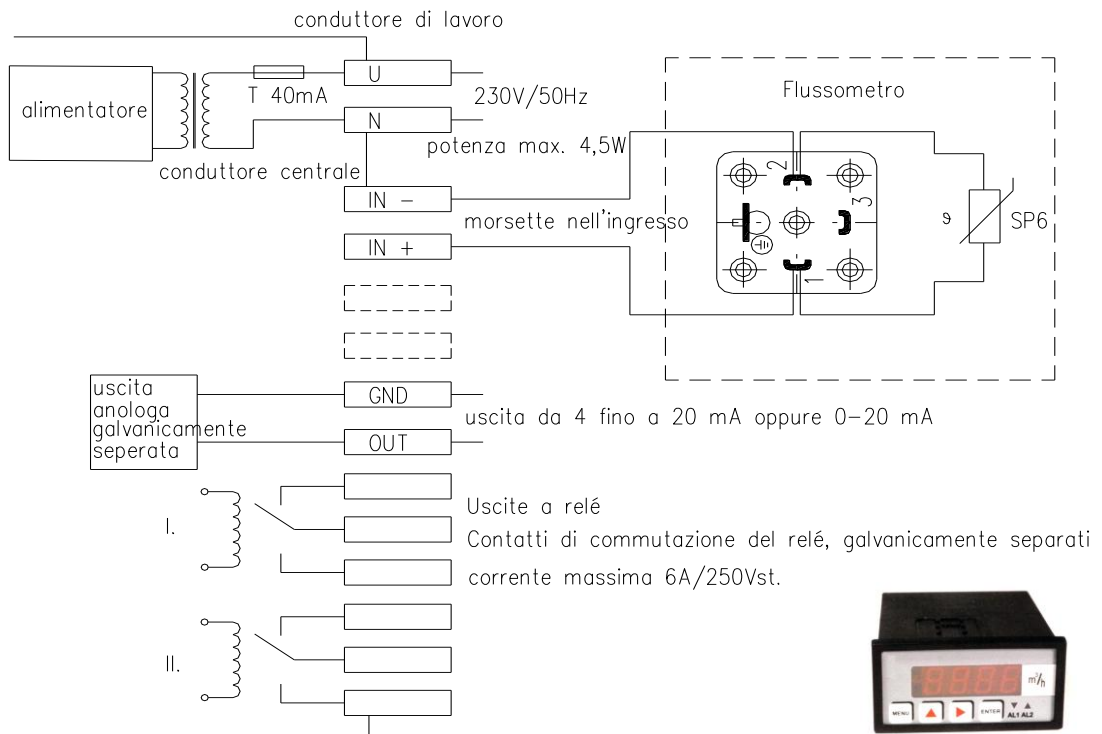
conduttore di lavoro

alimentatore

T 40mA

U

N

230V/50Hz

potenza max. 4,5W

conduttore centrale

IN −

IN +

morsette nell'ingresso

Flussometro

2

3

1

ϑ

SP6

uscita anologa galvanicamente seperata

GND

OUT

uscita da 4 fino a 20 mA oppure 0−20 mA

I.

Uscite a relé

Contatti di commutazione del relé, galvanicamente separati

corrente massima 6A/250Vst.

II.

8888

m³/h

MENU

ENTER

AL1 AL2